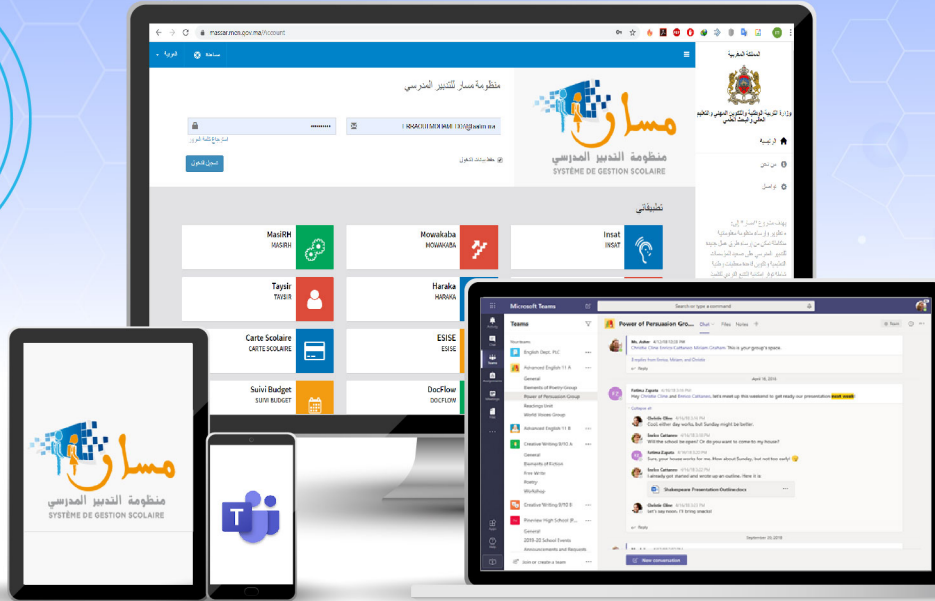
massar.men.gov.ma/Account

مساعدة العربية

المملكة المغربية

وزارة التربية الوطنية والتكوين المهني والتعليم العالي والبحث العلمي

الرئيسية

من نحن

تواصل

منظومة مسار للتدبير المدرسي

مسار
منظومة التدبير المدرسي
SYSTÈME DE GESTION SCOLAIRE

هل نسيت كلمة المرور

حفظ بيانات الدخول

تسجيل الدخول

تطبيقاتي

| MasiRH MASIRH | Mowakaba MOWAKABA | Insat INSAT |
|---|---|---|
| Taysir TAYSIR | Haraka HARAKA | |
| Carte Scolaire CARTE SCOLAIRE | ESISE ESISE | |
| Suivi Budget SUIVI BUDGET | DocFlow DOCFLOW | |

مسار
منظومة التدبير المدرسي
SYSTÈME DE GESTION SCOLAIRE

Microsoft Teams

Search or type a command

Teams

Your teams

English Dept. PLC

Advanced English 11 A

General

Elements of Poetry Group

Power of Persuasion Group

Readings Unit

World Voices Group

Advanced English 11 B

Creative Writing 9/10 A

General

Elements of Fiction

Free Write

Poetry

Workshop

Creative Writing 9/10 B

Riverview High School

General

2019-20 School Events

Announcements and Requests

Join or create a team

Power of Persuasion Gro... Chat Files Notes

Ms. Asher

Fatima Zaguia

Let's meet up this weekend to get ready our presentation

Christie Cline

Shakespeare Presentation Outline.docx

Let's say noon. I'll bring snacks!

New conversation

Reply